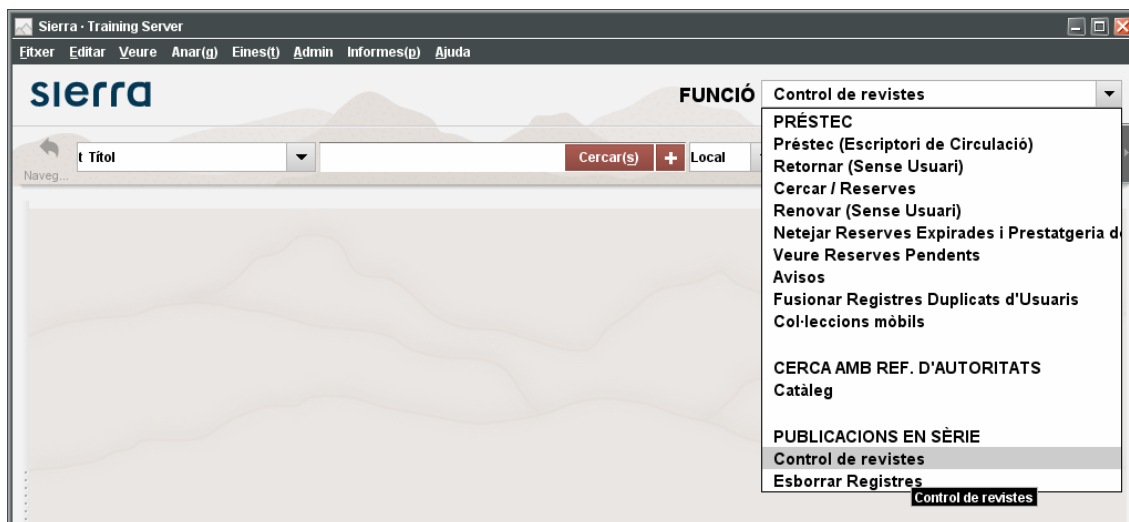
Sierra · Training Server

Fitxer Editar Veure Anar(g) Eines(t) Admin Informes(p) Ajuda

sierra

FUNCIÓ Control de revistes

Naveg...

t Títol

Cercar(s) + Local

PRÉSTEC
Préstec (Escriptori de Circulació)
Retornar (Sense Usuari)
Cercar / Reserves
Renovar (Sense Usuari)
Netejar Reserves Expirades i Prestatgeria d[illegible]
Veure Reserves Pendents
Avisos
Fusionar Registres Duplicats d'Usuaris
Col·leccions mòbils

CERCA AMB REF. D'AUTORITATS
Catàleg

PUBLICACIONS EN SÈRIE
Control de revistes
Esborrar Registres

Control de revistes